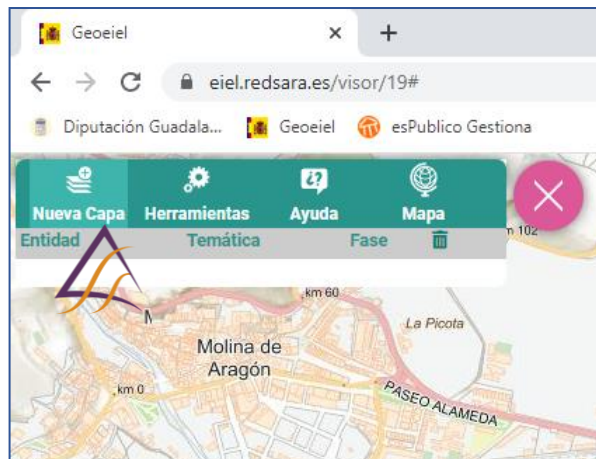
Geoeiel
×
+
eiel.redsara.es/visor/19#
Diputación Guadala...
Geoeiel
esPublico Gestiona
Nueva Capa
Herramientas
Ayuda
Mapa
Entidad
Temática
Fase
km 102
km 60
La Picota
Molina de Aragón
km 0
PASEO ALAMEDA